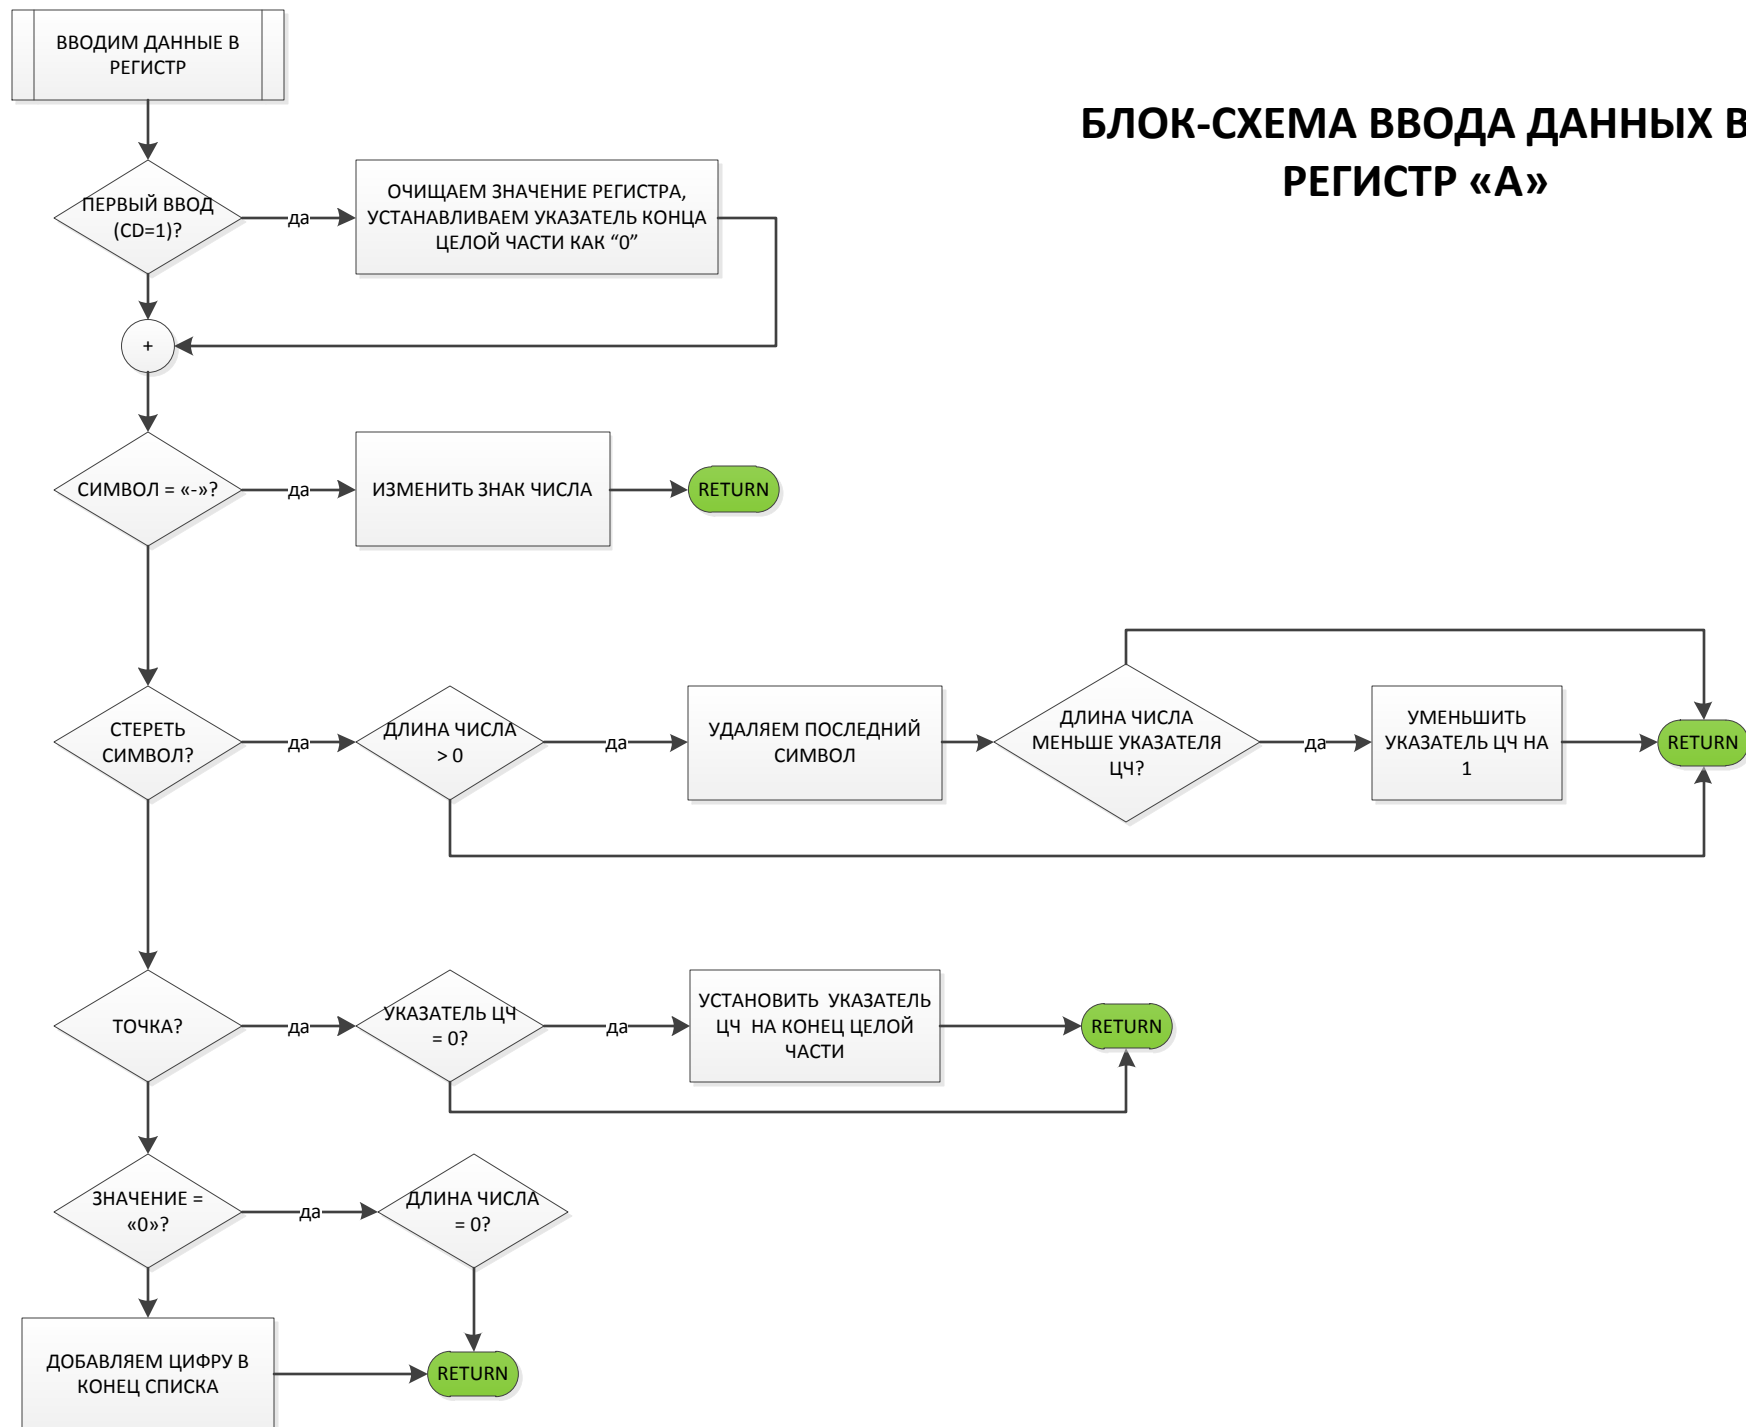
ВВОДИМ ДАННЫЕ В РЕГИСТР

БЛОК-СХЕМА ВВОДА ДАННЫХ В РЕГИСТР «А»

ПЕРВЫЙ ВВОД (CD=1)?

да

ОЧИЩАЕМ ЗНАЧЕНИЕ РЕГИСТРА, УСТАНАВЛИВАЕМ УКАЗАТЕЛЬ КОНЦА ЦЕЛОЙ ЧАСТИ КАК “0”

+

СИМВОЛ = «-»?

да

ИЗМЕНИТЬ ЗНАК ЧИСЛА

RETURN

СТЕРЕТЬ СИМВОЛ?

да

ДЛИНА ЧИСЛА > 0

да

УДАЛЯЕМ ПОСЛЕДНИЙ СИМВОЛ

ДЛИНА ЧИСЛА МЕНЬШЕ УКАЗАТЕЛЯ ЦЧ?

да

УМЕНЬШИТЬ УКАЗАТЕЛЬ ЦЧ НА 1

RETURN

ТОЧКА?

да

УКАЗАТЕЛЬ ЦЧ = 0?

да

УСТАНОВИТЬ УКАЗАТЕЛЬ ЦЧ НА КОНЕЦ ЦЕЛОЙ ЧАСТИ

RETURN

ЗНАЧЕНИЕ = «0»?

да

ДЛИНА ЧИСЛА = 0?

ДОБАВЛЯЕМ ЦИФРУ В КОНЕЦ СПИСКА

RETURN